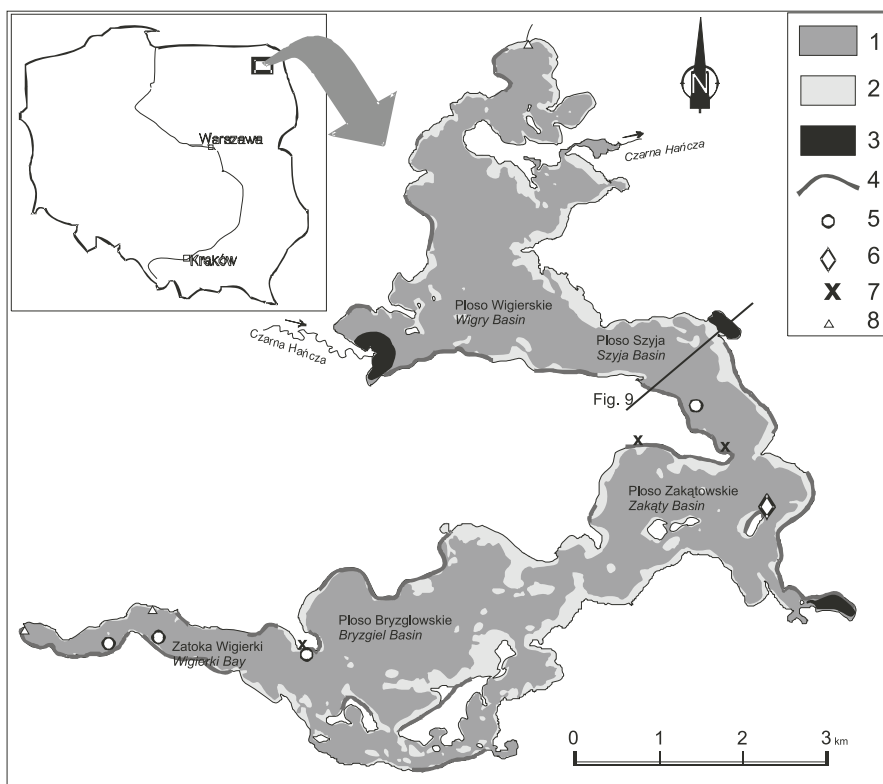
Warszawa
Kraków

1
2
3
4
5
6
7
8

Czarna Hańcza

Czarna Hańcza

Ploso Wigierskie
Wigry Basin

Ploso Szyja
Szyja Basin

Fig. 9

Ploso Zakątowskie
Zakąty Basin

Ploso Bryzglowskie
Bryzgiel Basin

Zatoka Wigierki
Wigierki Bay

0 1 2 3 km